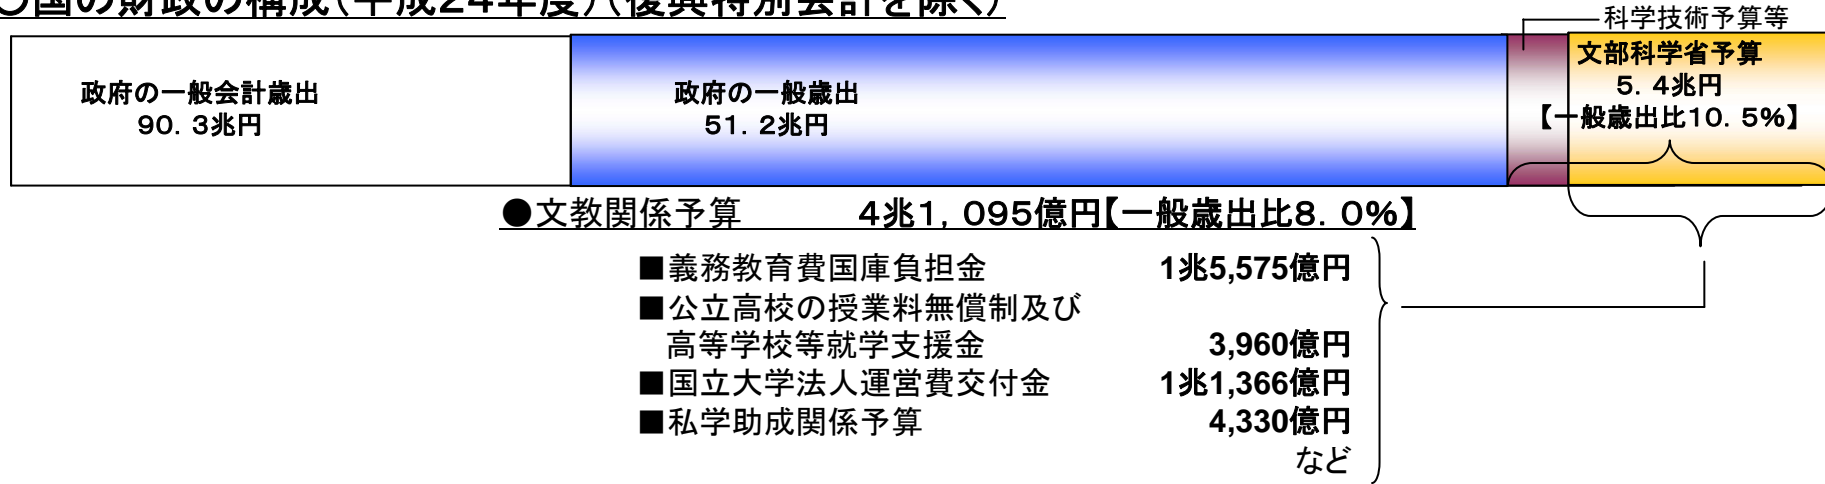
○国の財政の構成（平成24年度）（復興特別会計を除く）

科学技術予算等

政府の一般会計歳出
90．3兆円

政府の一般歳出
51．2兆円

文部科学省予算
5．4兆円
【一般歳出比10．5%】

●文教関係予算　4兆1，095億円【一般歳出比8．0%】

■義務教育費国庫負担金　1兆5,575億円
■公立高校の授業料無償制及び高等学校等就学支援金　3,960億円
■国立大学法人運営費交付金　1兆1,366億円
■私学助成関係予算　4,330億円
など